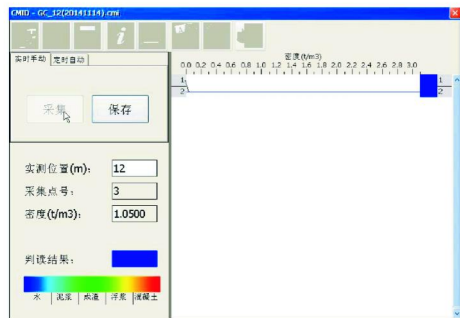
CMID - GC_12(20141114).cmi

实时手动 | 定时自动

采集 | 保存

密度(t/m3)
0.0 0.2 0.4 0.6 0.8 1.0 1.2 1.4 1.6 1.8 2.0 2.2 2.4 2.6 2.8 3.0

1
2

1
2

实测位置(m): 12
采集点号: 3
密度(t/m3): 1.0500

判读结果:

水 | 泥浆 | 底泥 | 浮泥 | 淤泥土